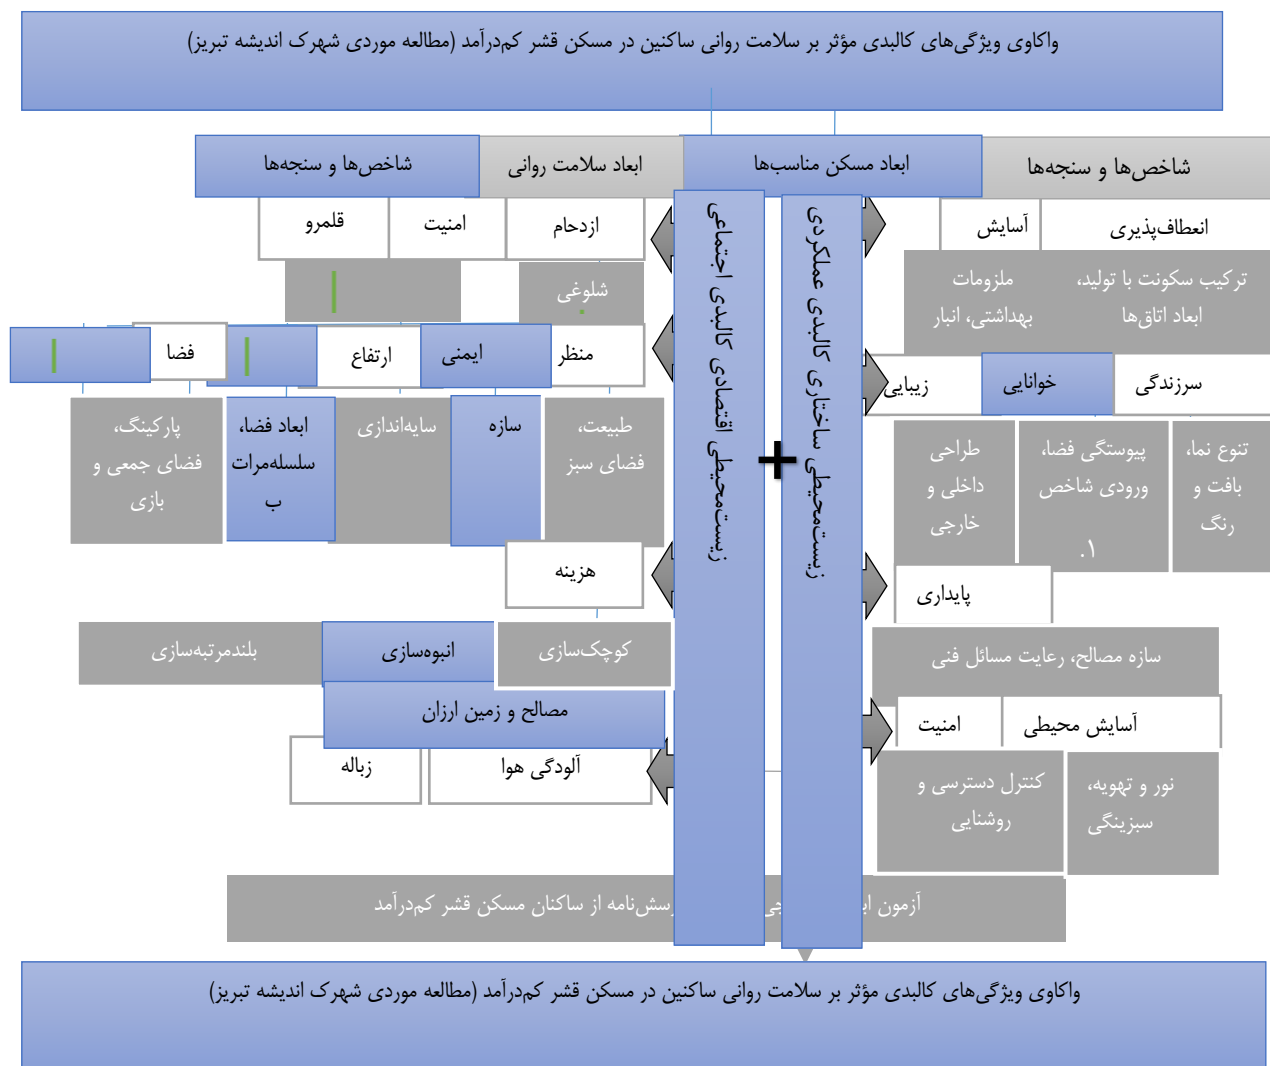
واکاوی ویژگی‌های کالبدی مؤثر بر سلامت روانی ساکنین در مسکن قشر کم‌درآمد (مطالعه موردی شهرک اندیشه تبریز)

شاخص‌ها و سنجه‌ها

ابعاد سلامت روانی

ابعاد مسکن مناسب‌ها

شاخص‌ها و سنجه‌ها

قلمرو

امنیت

ازدحام

آسایش

انعطاف‌پذیری

شلوغی

ملزومات بهداشتی، انبار

ترکیب سکونت با تولید، ابعاد اتاق‌ها

فضا

ارتفاع

ایمنی

منظر

زیبایی

خوانایی

سرزندگی

پارکینگ، فضای جمعی و بازی

ابعاد فضا، سلسله‌مراتب

سایه‌اندازی

سازه

طبیعت، فضای سبز

طراحی داخلی و خارجی

پیوستگی فضا، ورودی شاخص

۱.

تنوع نما، بافت و رنگ

زیست‌محیطی اقتصادی کالبدی اجتماعی

+

زیست‌محیطی ساختاری کالبدی عملکردی

هزینه

پایداری

بلندمرتبه‌سازی

انبوه‌سازی

کوچک‌سازی

سازه مصالح، رعایت مسائل فنی

مصالح و زمین ارزان

امنیت

آسایش محیطی

زباله

آلودگی هوا

کنترل دسترسی و روشنایی

نور و تهویه، سبزینگی

آزمون ا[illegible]ی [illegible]سش‌نامه از ساکنان مسکن قشر کم‌درآمد

واکاوی ویژگی‌های کالبدی مؤثر بر سلامت روانی ساکنین در مسکن قشر کم‌درآمد (مطالعه موردی شهرک اندیشه تبریز)